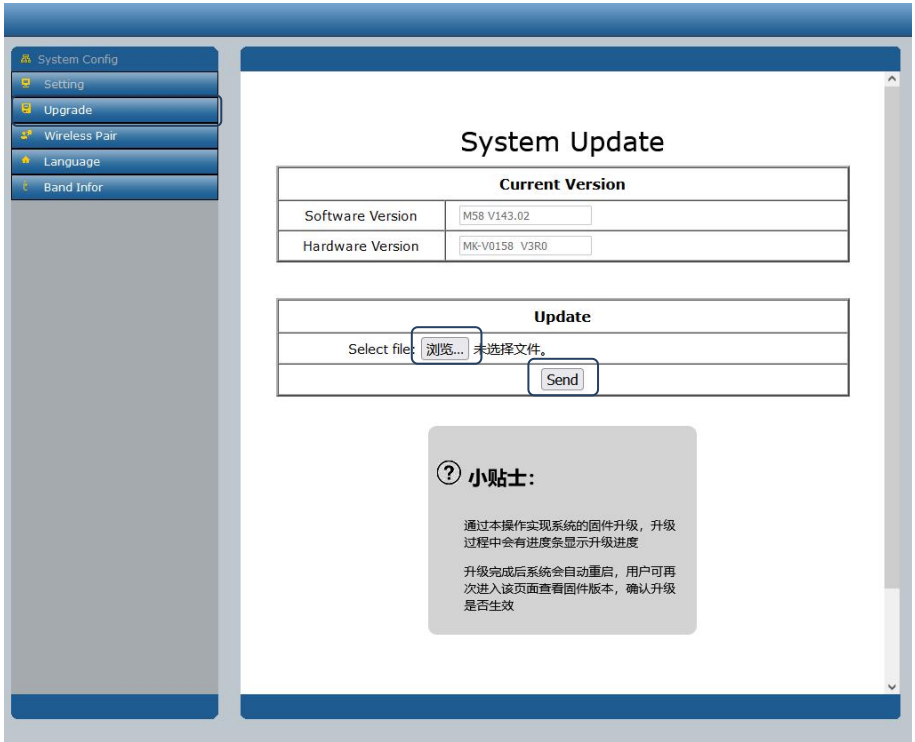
System Config
Setting
Upgrade
Wireless Pair
Language
Band Infor

System Update

| Current Version | |
|---|---|
| Software Version | M58 V143.02 |
| Hardware Version | MK-V0158 V3R0 |

| Update |
|---|
| Select file: 浏览... 未选择文件。 |
| Send |

小贴士:

通过本操作实现系统的固件升级，升级过程中会有进度条显示升级进度

升级完成后系统会自动重启，用户可再次进入该页面查看固件版本，确认升级是否生效